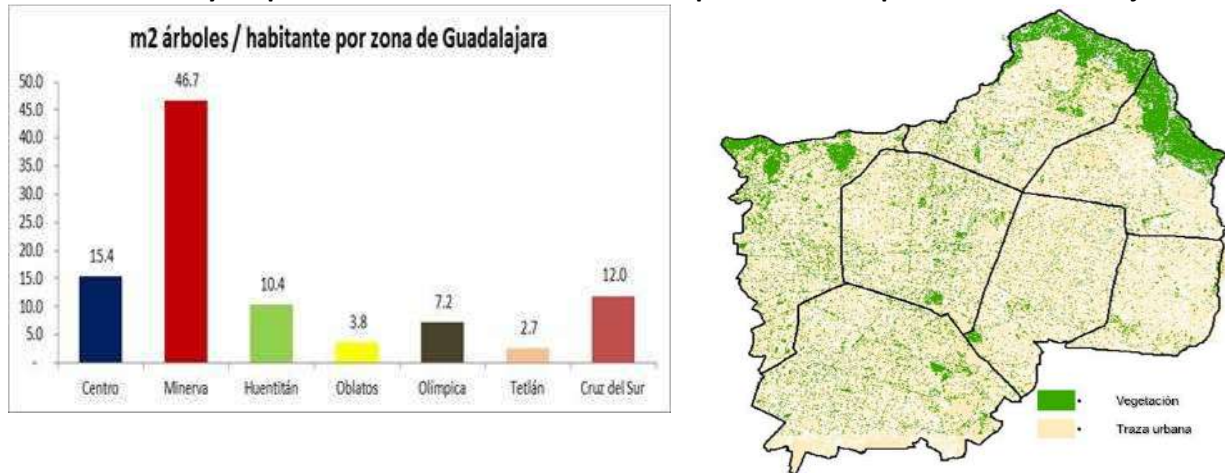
m2 árboles / habitante por zona de Guadalajara

50.0
45.0
40.0
35.0
30.0
25.0
20.0
15.0
10.0
5.0
-

| Centro | Minerva | Huentitán | Oblatos | Olímpica | Tetlán | Cruz del Sur |
|---|---|---|---|---|---|---|
| 15.4 | 46.7 | 10.4 | 3.8 | 7.2 | 2.7 | 12.0 |

Vegetación
Traza urbana